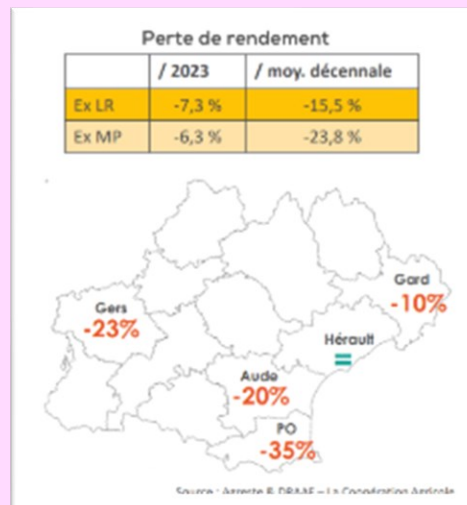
Perte de rendement

| | / 2023 | / moy. décennale |
|---|---|---|
| Ex LR | -7,3 % | -15,5 % |
| Ex MP | -6,3 % | -23,8 % |

Gers
-23%

Gard
-10%

Hérault
=

Aude
-20%

PO
-35%

Source : Agreste & DRAAF – La Coopération Agricole